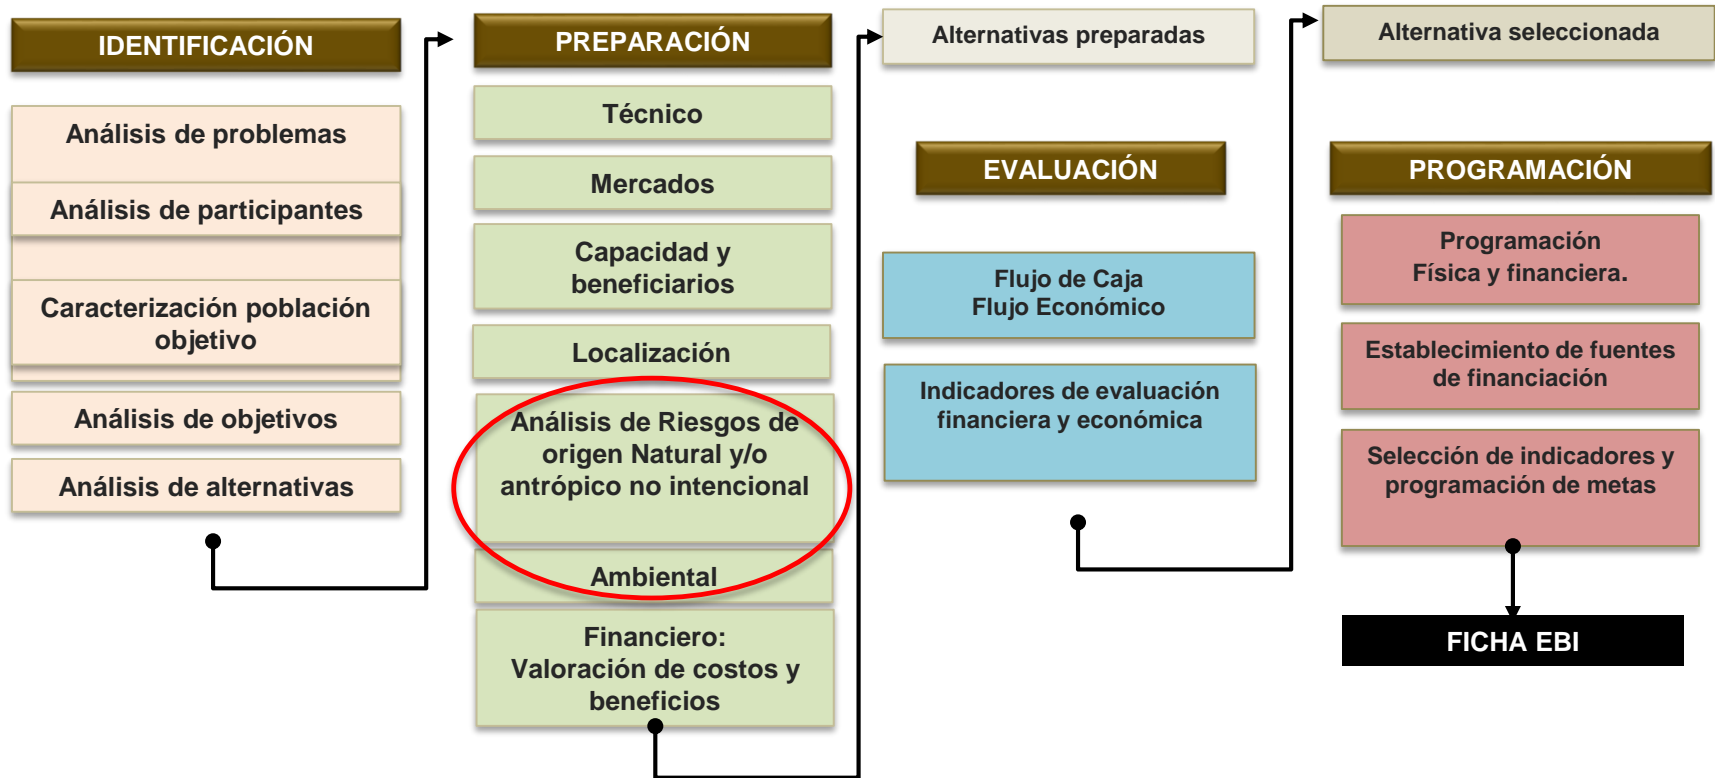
IDENTIFICACIÓN

Análisis de problemas

Análisis de participantes

Caracterización población objetivo

Análisis de objetivos

Análisis de alternativas

PREPARACIÓN

Técnico

Mercados

Capacidad y beneficiarios

Localización

Análisis de Riesgos de origen Natural y/o antrópico no intencional

Ambiental

Financiero: Valoración de costos y beneficios

Alternativas preparadas

EVALUACIÓN

Flujo de Caja
Flujo Económico

Indicadores de evaluación financiera y económica

Alternativa seleccionada

PROGRAMACIÓN

Programación
Física y financiera.

Establecimiento de fuentes de financiación

Selección de indicadores y programación de metas

FICHA EBI